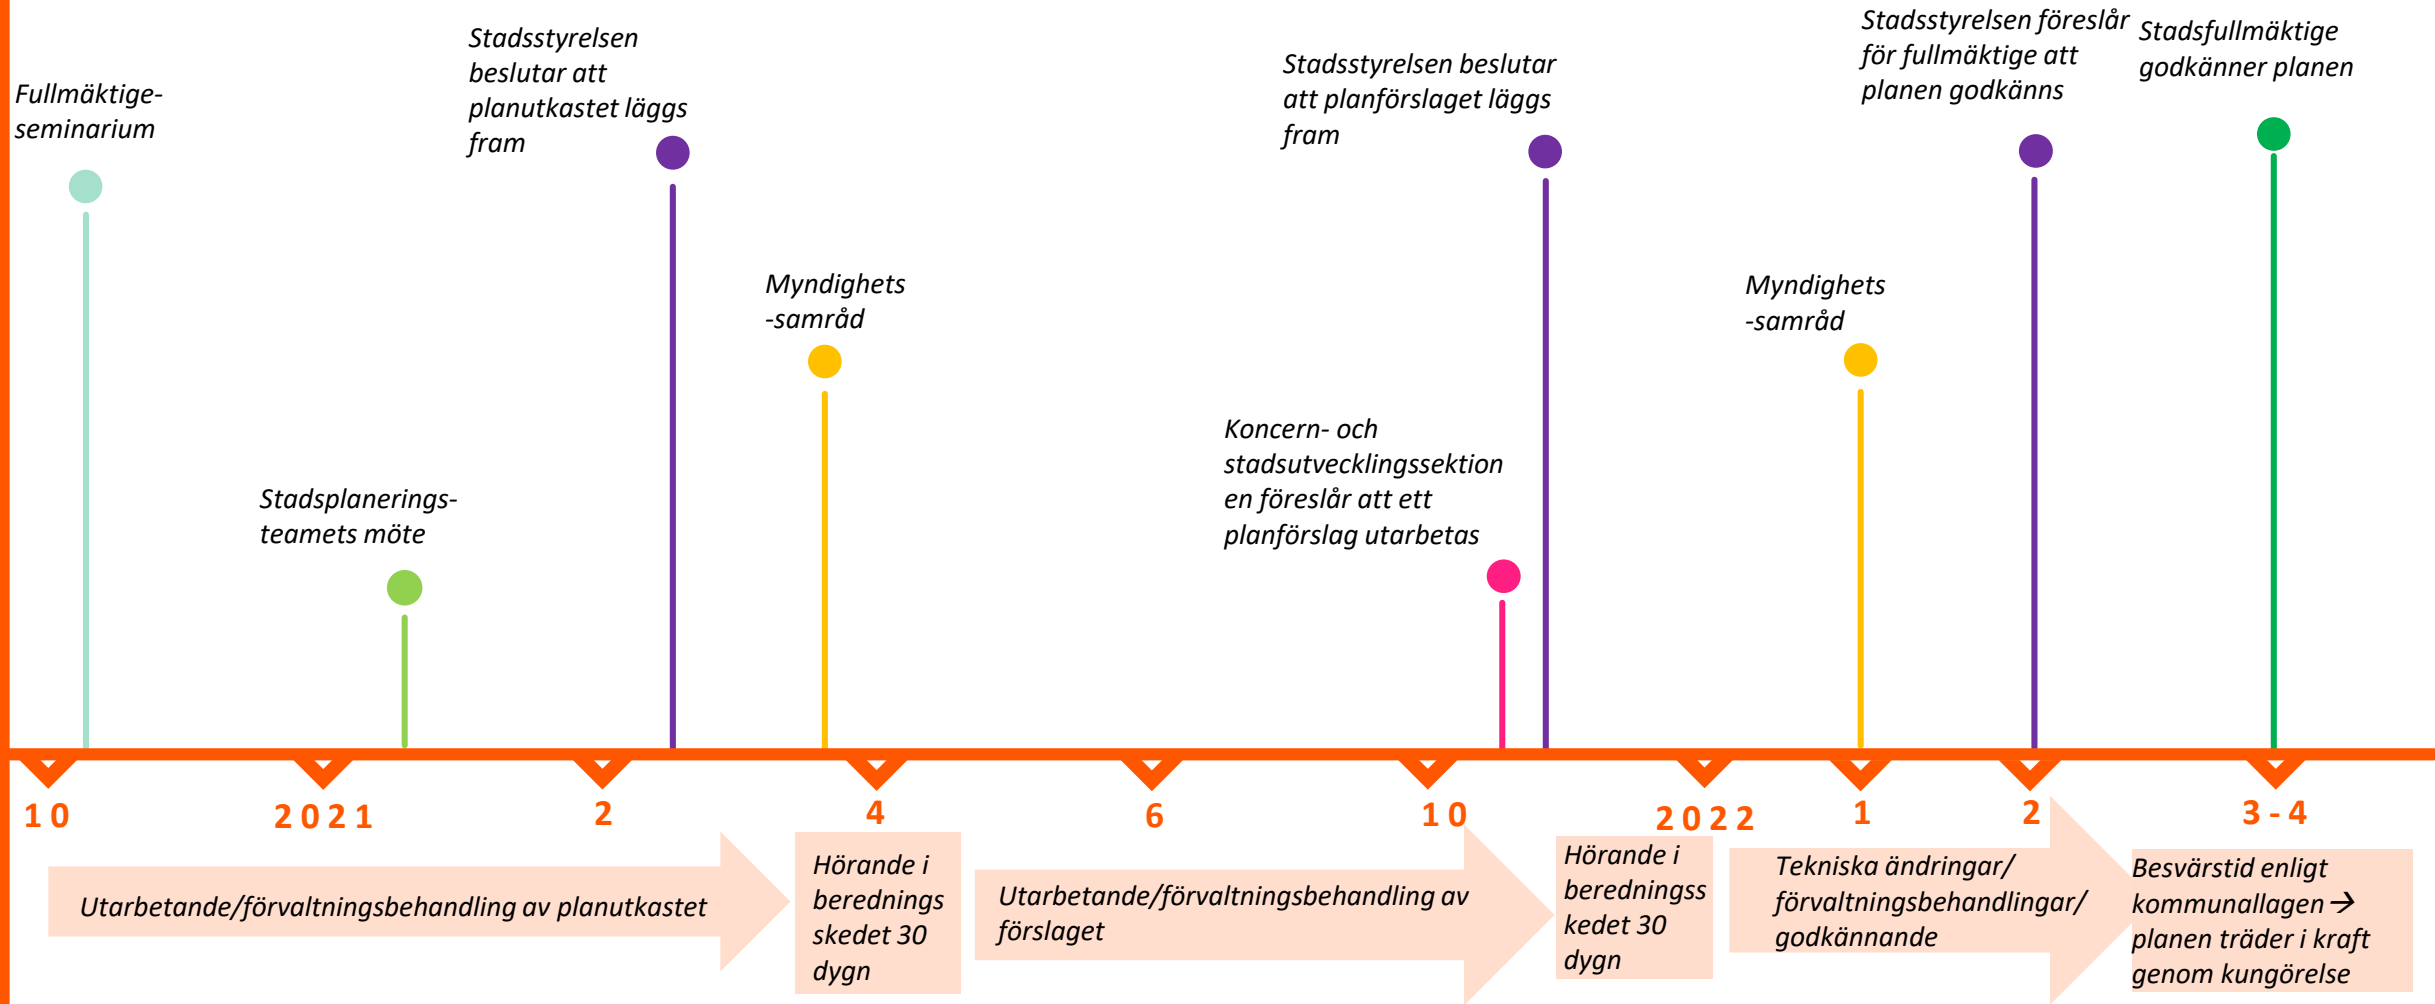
Fullmäktige-seminarium

Stadsplanerings-teamets möte

Stadsstyrelsen beslutar att planutkastet läggs fram

Myndighets-samråd

Koncern- och stadsutvecklingssektionen föreslår att ett planförslag utarbetas

Stadsstyrelsen beslutar att planförslaget läggs fram

Myndighets-samråd

Stadsstyrelsen föreslår för fullmäktige att planen godkänns

Stadsfullmäktige godkänner planen

10
2021
2
4
6
10
2022
1
2
3-4

Utarbetande/förvaltningsbehandling av planutkastet

Hörande i beredningsskedet 30 dygn

Utarbetande/förvaltningsbehandling av förslaget

Hörande i beredningsskedet 30 dygn

Tekniska ändringar/ förvaltningsbehandlingar/ godkännande

Besvärstid enligt kommunallagen → planen träder i kraft genom kungörelse